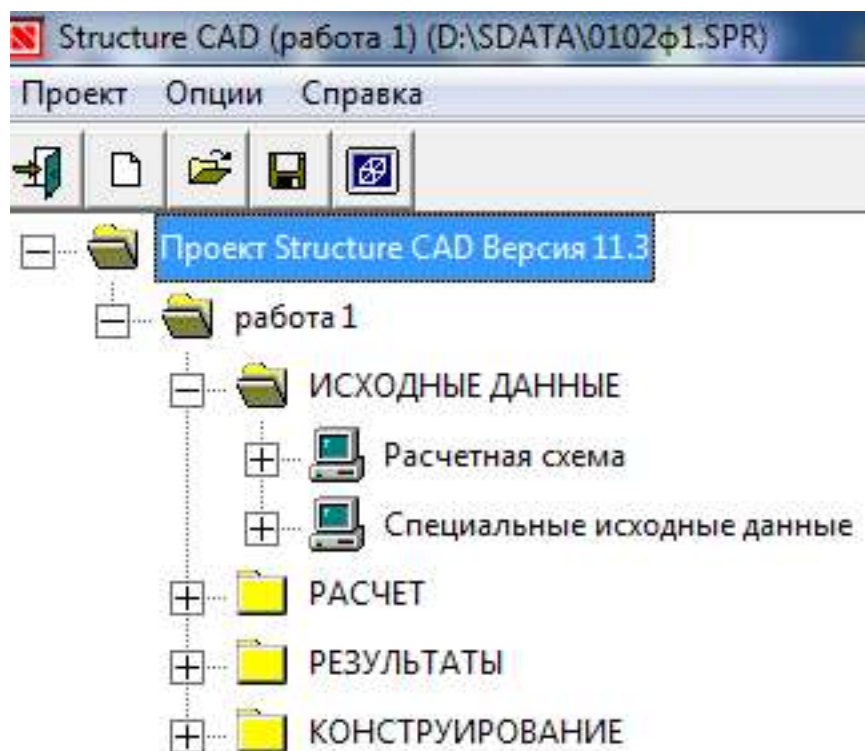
Structure CAD (работа 1) (D:\SDATA\0102ф1.SPR)

Проект Опции Справка

Проект Structure CAD Версия 11.3

работа 1

ИСХОДНЫЕ ДАННЫЕ

Расчетная схема

Специальные исходные данные

РАСЧЕТ

РЕЗУЛЬТАТЫ

КОНСТРУИРОВАНИЕ